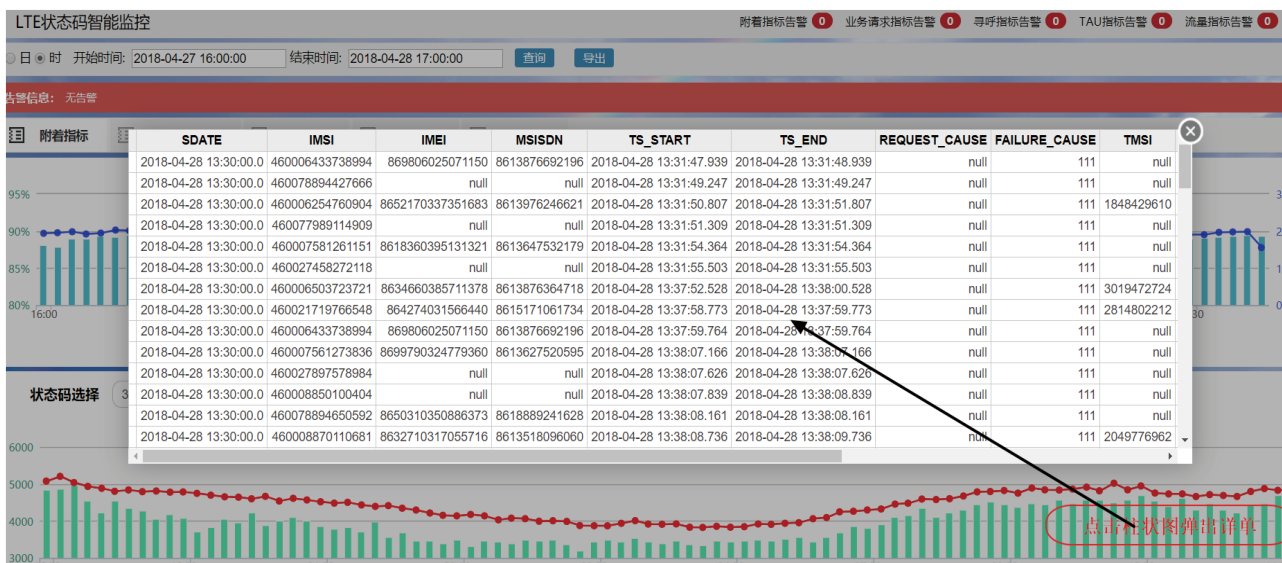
LTE状态码智能监控

附着指标告警 0 业务请求指标告警 0 寻呼指标告警 0 TAU指标告警 0 流量指标告警 0

日 时 开始时间: 2018-04-27 16:00:00 结束时间: 2018-04-28 17:00:00 查询 导出

告警信息: 无告警

附着指标

95%
90%
85%
80%
16:00

状态码选择

6000
5000
4000
3000

| SDATE | IMSI | IMEI | MSISDN | TS_START | TS_END | REQUEST_CAUSE | FAILURE_CAUSE | TMSI |
|---|---|---|---|---|---|---|---|---|
| 2018-04-28 13:30:00.0 | 460006433738994 | 869806025071150 | 8613876692196 | 2018-04-28 13:31:47.939 | 2018-04-28 13:31:48.939 | null | 111 | null |
| 2018-04-28 13:30:00.0 | 460078894427666 | null | null | 2018-04-28 13:31:49.247 | 2018-04-28 13:31:49.247 | null | 111 | null |
| 2018-04-28 13:30:00.0 | 460006254760904 | 8652170337351683 | 8613976246621 | 2018-04-28 13:31:50.807 | 2018-04-28 13:31:51.807 | null | 111 | 1848429610 |
| 2018-04-28 13:30:00.0 | 460077989114909 | null | null | 2018-04-28 13:31:51.309 | 2018-04-28 13:31:51.309 | null | 111 | null |
| 2018-04-28 13:30:00.0 | 460007581261151 | 8618360395131321 | 8613647532179 | 2018-04-28 13:31:54.364 | 2018-04-28 13:31:54.364 | null | 111 | null |
| 2018-04-28 13:30:00.0 | 460027458272118 | null | null | 2018-04-28 13:31:55.503 | 2018-04-28 13:31:55.503 | null | 111 | null |
| 2018-04-28 13:30:00.0 | 460006503723721 | 8634660385711378 | 8613876364718 | 2018-04-28 13:37:52.528 | 2018-04-28 13:38:00.528 | null | 111 | 3019472724 |
| 2018-04-28 13:30:00.0 | 460021719766548 | 864274031566440 | 8615171061734 | 2018-04-28 13:37:58.773 | 2018-04-28 13:37:59.773 | null | 111 | 2814802212 |
| 2018-04-28 13:30:00.0 | 460006433738994 | 869806025071150 | 8613876692196 | 2018-04-28 13:37:59.764 | 2018-04-28 13:37:59.764 | null | 111 | null |
| 2018-04-28 13:30:00.0 | 460007561273836 | 8699790324779360 | 8613627520595 | 2018-04-28 13:38:07.166 | 2018-04-28 13:38:07.166 | null | 111 | null |
| 2018-04-28 13:30:00.0 | 460027897578984 | null | null | 2018-04-28 13:38:07.626 | 2018-04-28 13:38:07.626 | null | 111 | null |
| 2018-04-28 13:30:00.0 | 460008850100404 | null | null | 2018-04-28 13:38:07.839 | 2018-04-28 13:38:08.839 | null | 111 | null |
| 2018-04-28 13:30:00.0 | 460078894650592 | 8650310350886373 | 8618889241628 | 2018-04-28 13:38:08.161 | 2018-04-28 13:38:08.161 | null | 111 | null |
| 2018-04-28 13:30:00.0 | 460008870110681 | 8632710317055716 | 8613518096060 | 2018-04-28 13:38:08.736 | 2018-04-28 13:38:09.736 | null | 111 | 2049776962 |

点击柱状图弹出详单